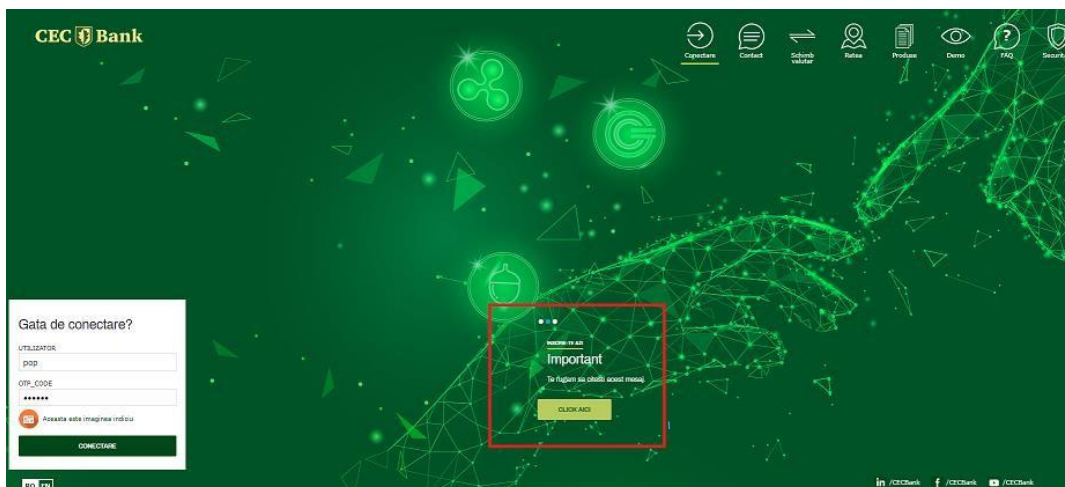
CEC Bank

Conectare
Contact
Schimb valutar
Retea
Produse
Demo
FAQ
Security

Gata de conectare?
UTILIZATOR
pop
OTP_CODE
••••••
Aceasta este imaginea indiciu
CONECTARE

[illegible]
Important
Te rugam sa citesti acest mesaj
CLICK AICI

RO EN

in /CECBank f /CECBank /CECBank